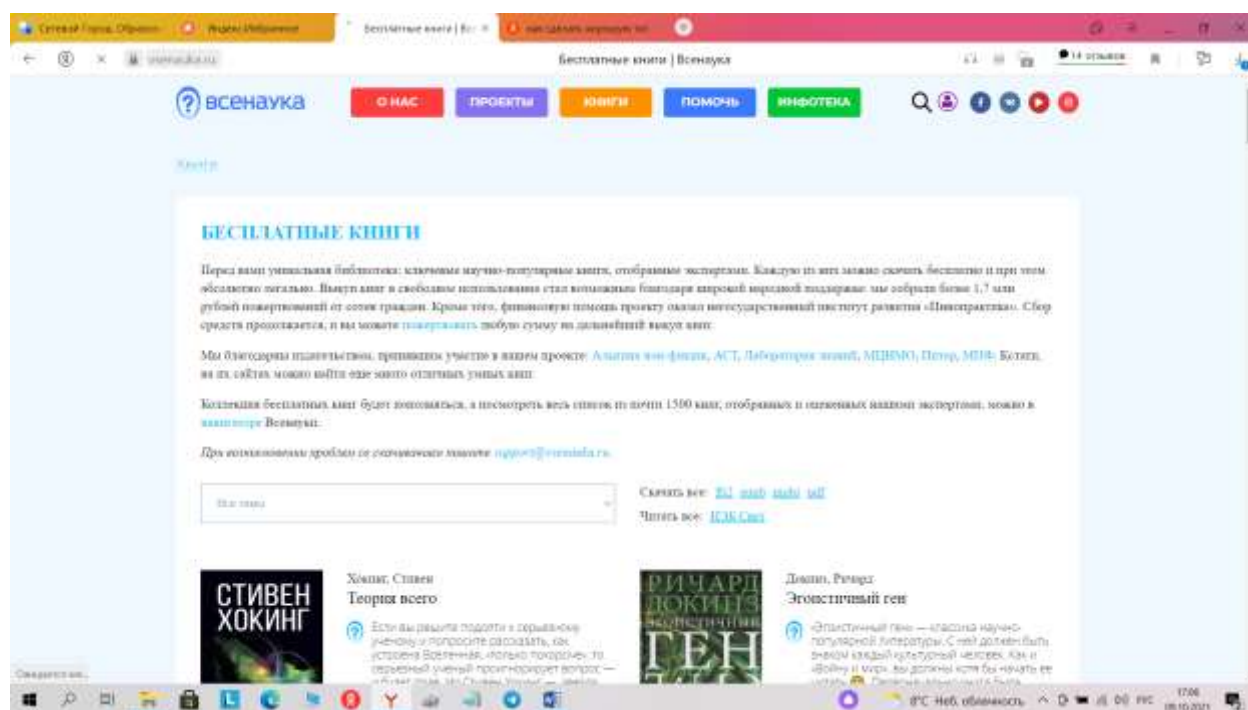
Бесплатные книги | Всенаука

всенаука

О НАС
ПРОЕКТЫ
КНИГИ
ПОМОЧЬ
ИНФОТЕКА

Книги

БЕСПЛАТНЫЕ КНИГИ

Перед вами уникальная библиотека: ключевые научно-популярные книги, отобранные экспертами. Каждую из них можно скачать бесплатно и при этом абсолютно легально. Выкуп книг в свободное использование стал возможным благодаря широкой народной поддержке: мы собрали более 1,7 млн рублей пожертвований от сотен граждан. Кроме того, финансовую помощь проекту оказал негосударственный институт развития «Иннопрактика». Сбор средств продолжается, и вы можете пожертвовать любую сумму на дальнейший выкуп книг.

Мы благодарны издательствам, принявшим участие в нашем проекте: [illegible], АСТ, Лаборатория знаний, МЦНМО, Питер, МИФ. Котики, на их сайтах можно найти еще много отличных умных книг.

Коллекция бесплатных книг будет пополняться, а посмотреть весь список из почти 1500 книг, отобранных и оцененных нашими экспертами, можно в навигаторе Всенауки.

При возникновении проблем со скачиванием пишите support@vsenauka.ru.

Все темы

Скачать все: fb2 epub mobi pdf
Читать все: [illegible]

СТИВЕН ХОКИНГ

Хокинг, Стивен
Теория всего

Если вы решите подойти к серьезному ученому и попросите рассказать, как устроена Вселенная, «только покороче», то серьезный ученый проигнорирует вопрос — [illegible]

РИЧАРД ДОКИНЗ
ЭГОИСТИЧНЫЙ ГЕН

Докинз, Ричард
Эгоистичный ген

Эгоистичный ген — классика научно-популярной литературы. С ней должен быть знаком каждый культурный человек. Как и «Войну и мир», вы должны хотя бы начать ее читать. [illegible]

8°C Неб. облачность
17:06